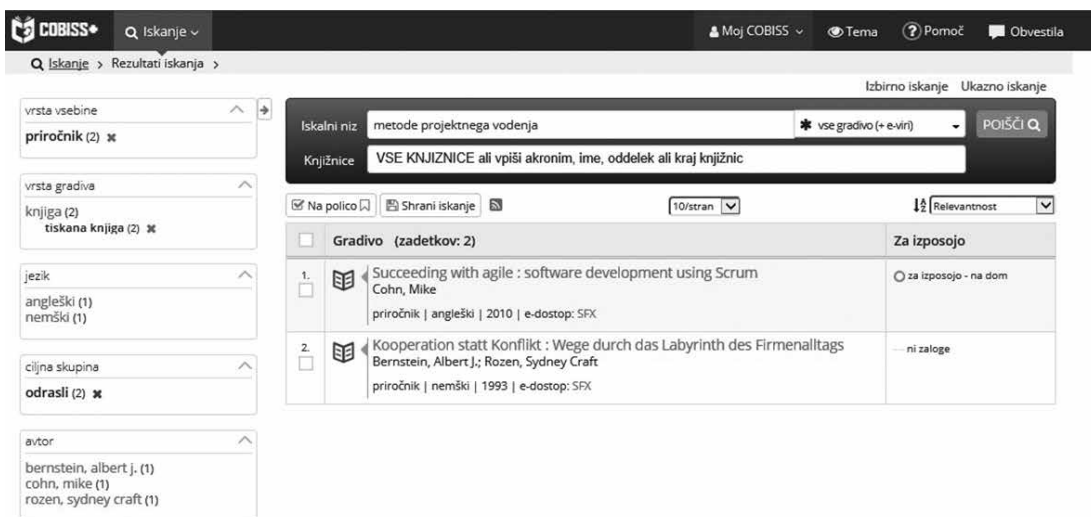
COBISS+ Iskanje Moj COBISS Tema Pomoč Obvestila

Iskanje > Rezultati iskanja >

Izbirno iskanje Ukazno iskanje

vrsta vsebine
priročnik (2)

vrsta gradiva
knjiga (2)
tiskana knjiga (2)

jezik
angleški (1)
nemški (1)

ciljna skupina
odrasli (2)

avtor
bernstein, albert j. (1)
cohn, mike (1)
rozen, sydney craft (1)

Iskalni niz metode projektnega vodenja vse gradivo (+ e-viri) POIŠČI

Knjižnice VSE KNJIZNICE ali vpiši akronim, ime, oddelek ali kraj knjižnic

Na polico Shrani iskanje 10/stran Relevantnost

| | Gradivo (zadetkov: 2) | Za izposojo |
|---|---|---|
| 1. | Succeeding with agile : software development using Scrum<br>Cohn, Mike<br>priročnik \| angleški \| 2010 \| e-dostop: SFX | za izposojo - na dom |
| 2. | Kooperation statt Konflikt : Wege durch das Labyrinth des Firmenalltags<br>Bernstein, Albert J.; Rozen, Sydney Craft<br>priročnik \| nemški \| 1993 \| e-dostop: SFX | ni zaloge |